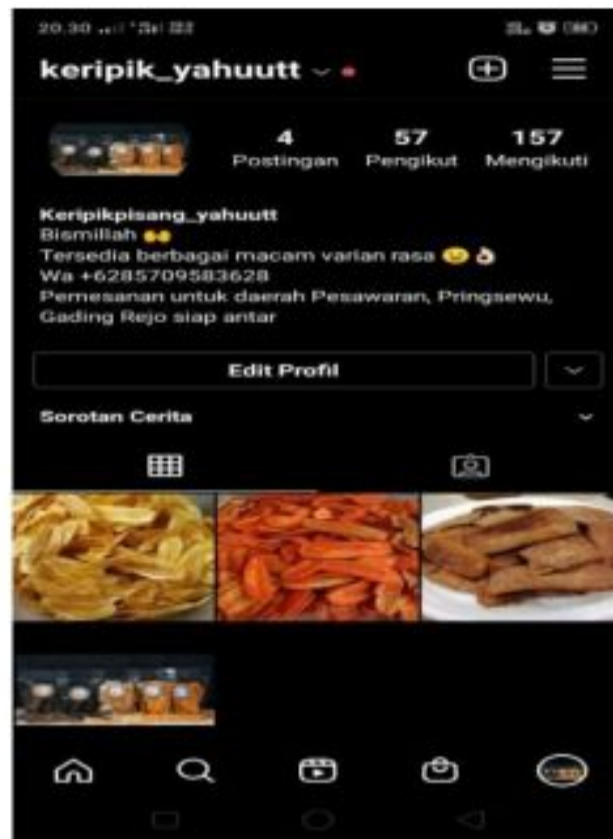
20.30

keripik_yahuutt

4 Postingan
57 Pengikut
157 Mengikuti

Keripikpisang_yahuutt
Bismillah
Tersedia berbagai macam varian rasa
Wa +6285709583628
Pemesanan untuk daerah Pesawaran, Pringsewu, Gading Rejo siap antar

Edit Profil

Sorotan Cerita